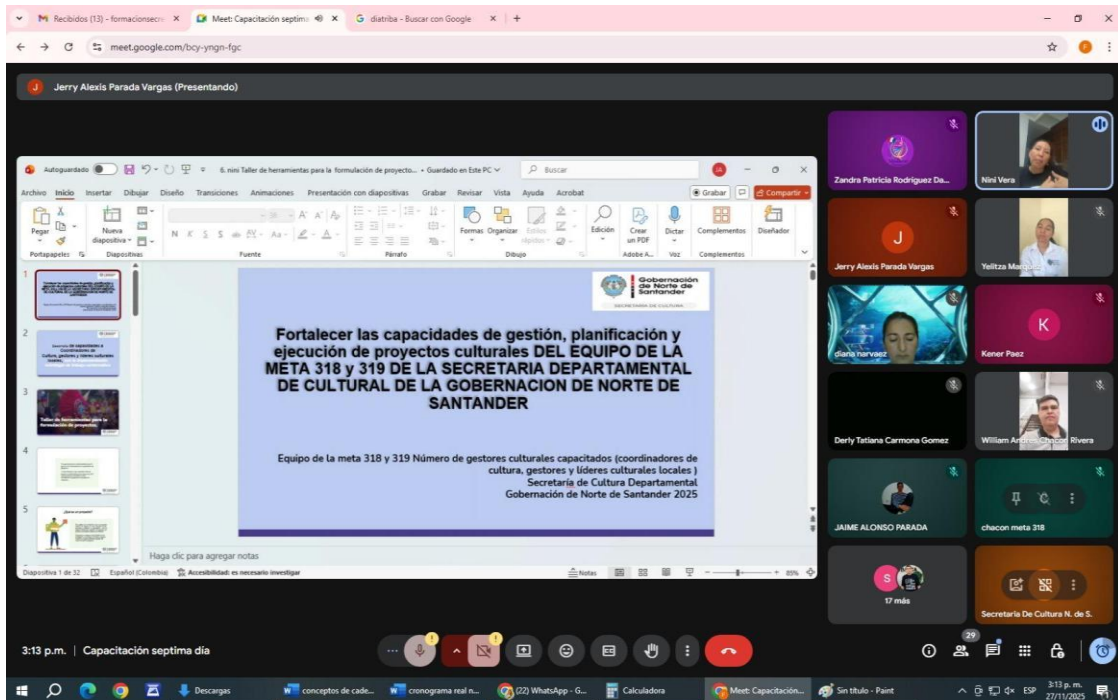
Recibidos (13) - formacionsecr ×
Meet: Capacitación septima ×
diatriba - Buscar con Google ×
meet.google.com/bcy-yngn-fgc

Jerry Alexis Parada Vargas (Presentando)

Autoguardado 6. nini Taller de herramientas para la formulación de proyecto... • Guardado en Este PC
Buscar
Archivo Inicio Insertar Dibujar Diseño Transiciones Animaciones Presentación con diapositivas Grabar Revisar Vista Ayuda Acrobat
Grabar Compartir
Pegar Nueva diapositiva Formas Organizar Estilos rápidos Edición Crear un PDF Dictar Complementos Diseñador
Portapapeles Diapositivas Fuente Párrafo Dibujo Adobe A... Voz Complementos

Gobernación de Norte de Santander
SECRETARÍA DE CULTURA

Fortalecer las capacidades de gestión, planificación y ejecución de proyectos culturales DEL EQUIPO DE LA META 318 y 319 DE LA SECRETARIA DEPARTAMENTAL DE CULTURAL DE LA GOBERNACION DE NORTE DE SANTANDER

Equipo de la meta 318 y 319 Número de gestores culturales capacitados (coordinadores de cultura, gestores y líderes culturales locales )
Secretaría de Cultura Departamental
Gobernación de Norte de Santander 2025

Haga clic para agregar notas
Diapositiva 1 de 32 Español (Colombia) Accesibilidad: es necesario investigar
Notas 85%

Zandra Patricia Rodriguez Da...
Nini Vera
Jerry Alexis Parada Vargas
Yelitza Margari
diana narvaez
Kener Paez
Derly Tatiana Carmona Gomez
William Andres Chacon Rivera
JAIME ALONSO PARADA
chacon meta 318
17 más
Secretaria De Cultura N. de S.

3:13 p.m. | Capacitación septima dia
29

Descargas
conceptos de cade...
cronograma real n...
(22) WhatsApp - G...
Calculadora
Meet: Capacitación...
Sin título - Paint
ESP 3:13 p.m. 27/11/2025